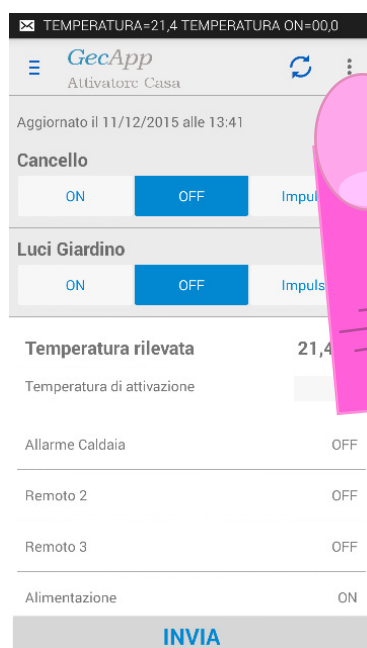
TEMPERATURA=21,4 TEMPERATURA ON=00,0

GecApp
Attivatore Casa

Aggiornato il 11/12/2015 alle 13:41

Cancello

ON OFF Impul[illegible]

Luci Giardino

ON OFF Impuls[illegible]

Temperatura rilevata 21,4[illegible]

Temperatura di attivazione

Allarme Caldaia OFF

Remoto 2 OFF

Remoto 3 OFF

Alimentazione ON

INVIA